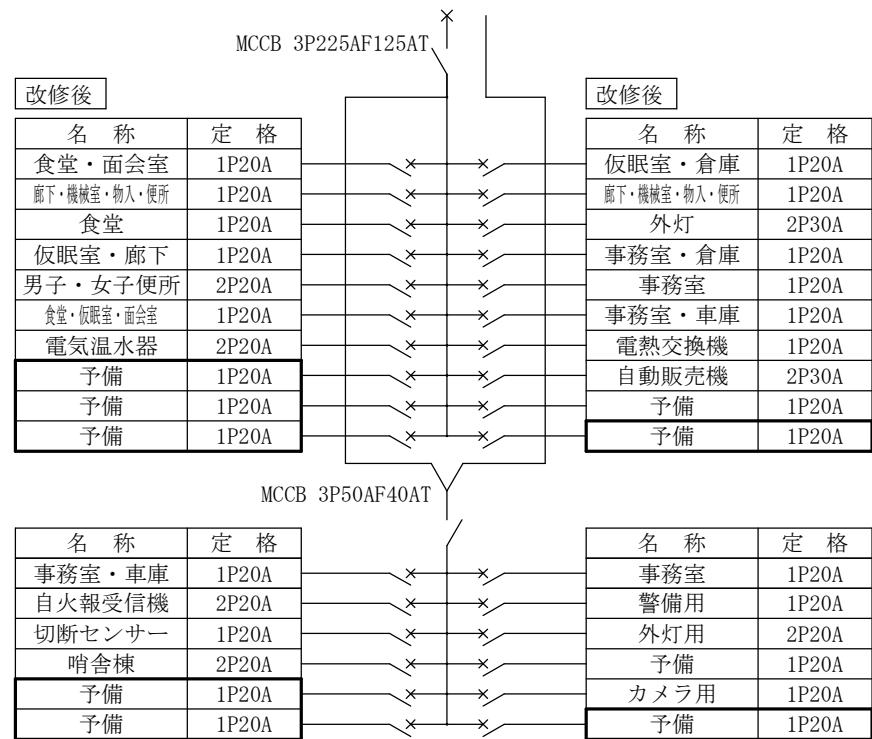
MCCB 3P225AF125AT

改修後

| 名 称 | 定 格 |
|---|---|
| 食堂・面会室 | 1P20A |
| 廊下・機械室・物入・便所 | 1P20A |
| 食堂 | 1P20A |
| 仮眠室・廊下 | 1P20A |
| 男子・女子便所 | 2P20A |
| 食堂・仮眠室・面会室 | 1P20A |
| 電気温水器 | 2P20A |
| 予備 | 1P20A |
| 予備 | 1P20A |
| 予備 | 1P20A |

改修後

| 名 称 | 定 格 |
|---|---|
| 仮眠室・倉庫 | 1P20A |
| 廊下・機械室・物入・便所 | 1P20A |
| 外灯 | 2P30A |
| 事務室・倉庫 | 1P20A |
| 事務室 | 1P20A |
| 事務室・車庫 | 1P20A |
| 電熱交換機 | 1P20A |
| 自動販売機 | 2P30A |
| 予備 | 1P20A |
| 予備 | 1P20A |

MCCB 3P50AF40AT

| 名 称 | 定 格 |
|---|---|
| 事務室・車庫 | 1P20A |
| 自火報受信機 | 2P20A |
| 切断センサー | 1P20A |
| 哨舎棟 | 2P20A |
| 予備 | 1P20A |
| 予備 | 1P20A |

| 名 称 | 定 格 |
|---|---|
| 事務室 | 1P20A |
| 警備用 | 1P20A |
| 外灯用 | 2P20A |
| 予備 | 1P20A |
| カメラ用 | 1P20A |
| 予備 | 1P20A |